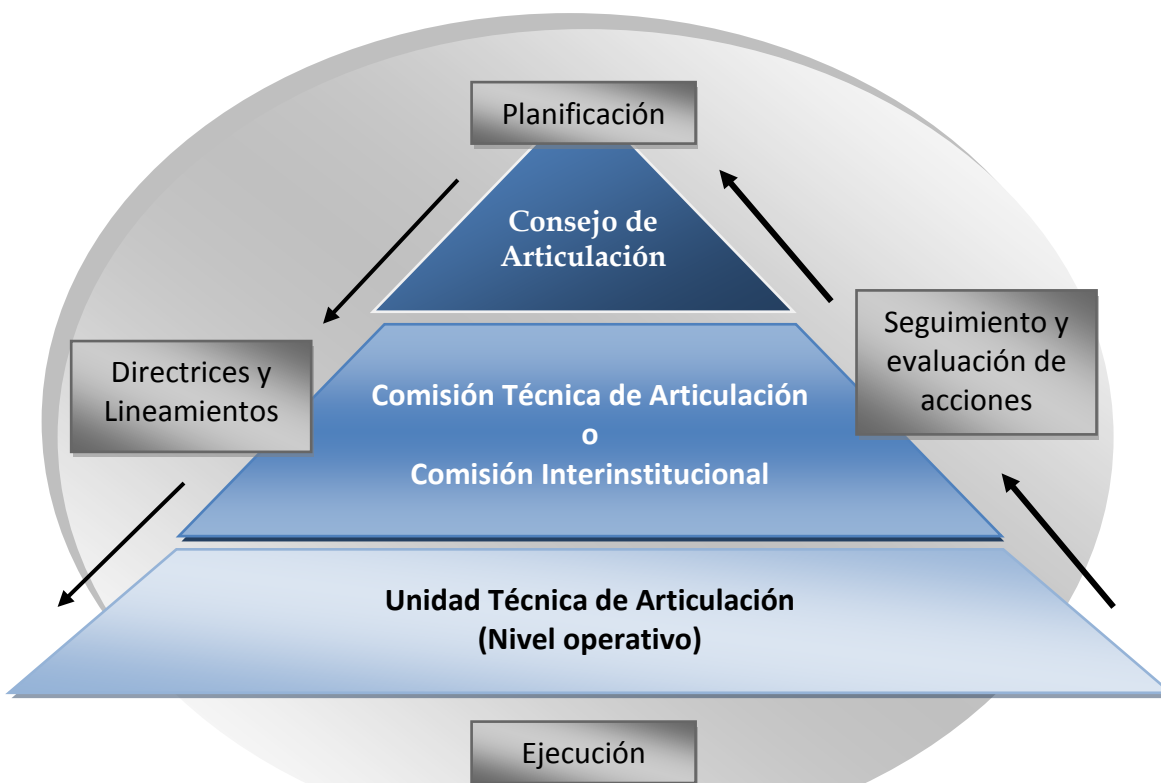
Planificación

Consejo de Articulación

Directrices y Lineamientos

Seguimiento y evaluación de acciones

Comisión Técnica de Articulación
o
Comisión Interinstitucional

Unidad Técnica de Articulación
(Nivel operativo)

Ejecución